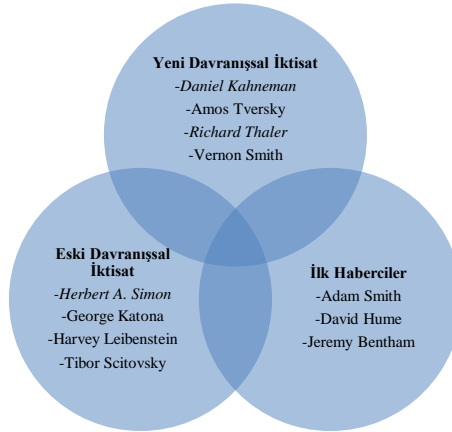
Yeni Davranışsal İktisat
-Daniel Kahneman
-Amos Tversky
-Richard Thaler
-Vernon Smith

Eski Davranışsal İktisat
-Herbert A. Simon
-George Katona
-Harvey Leibenstein
-Tibor Scitovsky

İlk Haberciler
-Adam Smith
-David Hume
-Jeremy Bentham